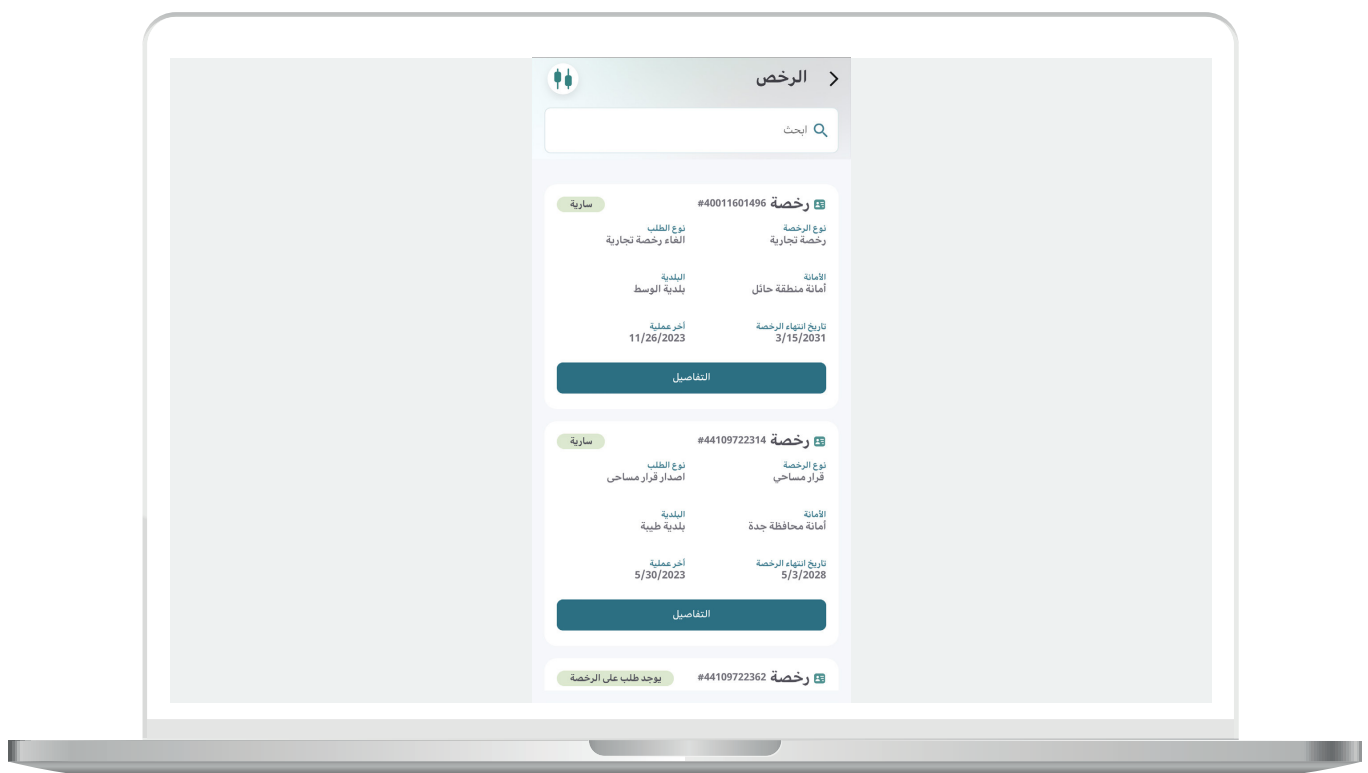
الرخص

ابحث

رخصة #40011601496
سارية

نوع الرخصة
رخصة تجارية

نوع الطلب
الغاء رخصة تجارية

الأمانة
أمانة منطقة حائل

البلدية
بلدية الوسط

تاريخ انتهاء الرخصة
3/15/2031

آخر عملية
11/26/2023

التفاصيل

رخصة #44109722314
سارية

نوع الرخصة
قرار مساحي

نوع الطلب
اصدار قرار مساحى

الأمانة
أمانة محافظة جدة

البلدية
بلدية طيبة

تاريخ انتهاء الرخصة
5/3/2028

آخر عملية
5/30/2023

التفاصيل

رخصة #44109722362
يوجد طلب على الرخصة